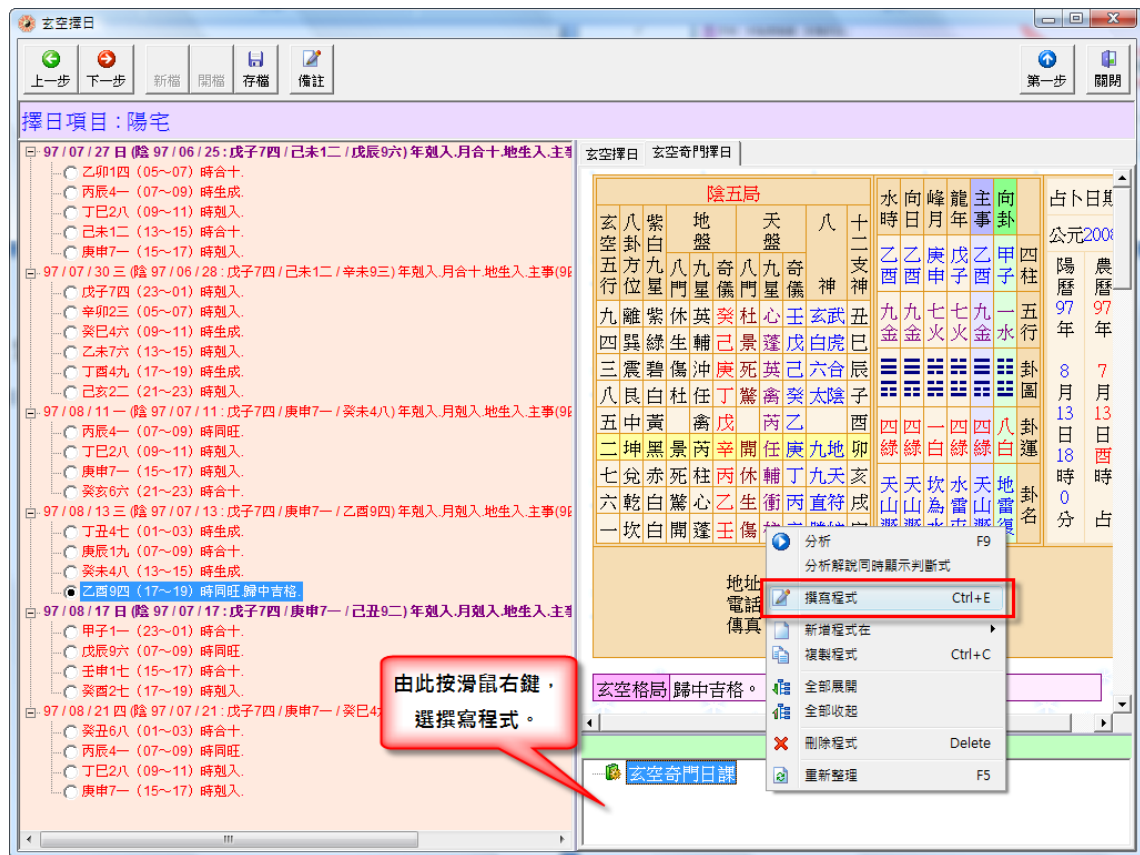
玄空擇日

上一步 下一步 新檔 開檔 存檔 備註 第一步 關閉

擇日項目：陽宅

97 / 07 / 27 日 (陰 97 / 06 / 25 : 戊子7四 / 己未1二 / 戊辰9六) 年剋入.月合十.地生入.主事
乙卯1四 (05~07) 時合十.
丙辰4一 (07~09) 時生成.
丁巳2八 (09~11) 時剋入.
己未1二 (13~15) 時合十.
庚申7一 (15~17) 時剋入.
97 / 07 / 30 三 (陰 97 / 06 / 28 : 戊子7四 / 己未1二 / 辛未9三) 年剋入.月合十.地生入.主事(9
戊子7四 (23~01) 時剋入.
辛卯2三 (05~07) 時剋入.
癸巳4六 (09~11) 時生成.
乙未7六 (13~15) 時剋入.
丁酉4九 (17~19) 時生成.
己亥2二 (21~23) 時剋入.
97 / 08 / 11 一 (陰 97 / 07 / 11 : 戊子7四 / 庚申7一 / 癸未4八) 年剋入.月剋入.地生入.主事(9
丙辰4一 (07~09) 時同旺.
丁巳2八 (09~11) 時剋入.
庚申7一 (15~17) 時剋入.
癸亥6六 (21~23) 時剋入.
97 / 08 / 13 三 (陰 97 / 07 / 13 : 戊子7四 / 庚申7一 / 乙酉9四) 年剋入.月剋入.地生入.主事(9
丁丑4七 (01~03) 時生成.
庚辰1九 (07~09) 時生成.
癸未4八 (13~15) 時生成.
乙酉9四 (17~19) 時同旺.歸中吉格.
97 / 08 / 17 日 (陰 97 / 07 / 17 : 戊子7四 / 庚申7一 / 己丑9二) 年剋入.月剋入.地生入.主事
甲子1一 (23~01) 時合十.
戊辰9六 (07~09) 時同旺.
壬申1七 (15~17) 時合十.
癸酉2七 (17~19) 時剋入.
97 / 08 / 21 四 (陰 97 / 07 / 21 : 戊子7四 / 庚申7一 / 癸巳4
癸丑6八 (01~03) 時合十.
丙辰4一 (07~09) 時剋入.
丁巳2八 (09~11) 時剋入.
庚申7一 (15~17) 時剋入.

玄空擇日 玄空奇門擇日

陰五局

| 玄空五行 | 八卦方位 | 紫白九星 | 地盤八門 | 地盤九星 | 地盤奇儀 | 天盤八門 | 天盤九星 | 天盤奇儀 | 八神 | 十二支神 |
|---|---|---|---|---|---|---|---|---|---|---|
| 九 | 離 | 紫 | 休 | 英 | 癸 | 杜 | 心 | 壬 | 玄武 | 丑 |
| 四 | 巽 | 綠 | 生 | 輔 | 己 | 景 | 蓬 | 戊 | 白虎 | 巳 |
| 三 | 震 | 碧 | 傷 | 沖 | 庚 | 死 | 英 | 己 | 六合 | 辰 |
| 八 | 艮 | 白 | 杜 | 任 | 丁 | 驚 | 禽 | 癸 | 太陰 | 子 |
| 五 | 中 | 黃 |  | 禽 | 戊 |  | 芮 | 乙 |  | 酉 |
| 二 | 坤 | 黑 | 景 | 芮 | 辛 | 開 | 任 | 庚 | 九地 | 卯 |
| 七 | 兌 | 赤 | 死 | 柱 | 丙 | 休 | 輔 | 丁 | 九天 | 亥 |
| 六 | 乾 | 白 | 驚 | 心 | 乙 | 生 | 衝 | 丙 | 直符 | 戌 |
| 一 | 坎 | 白 | 開 | 蓬 | 壬 | 傷 | 柱 | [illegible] | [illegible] | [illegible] |

| 水時 | 向日 | 峰月 | 龍年 | 主事 | 向卦 |  |
|---|---|---|---|---|---|---|
| 乙酉 | 乙酉 | 庚申 | 戊子 | 乙酉 | 甲子 | 四柱 |
| 九金 | 九金 | 七火 | 七火 | 九金 | 一水 | 五行 |
|  |  |  |  |  |  | 卦圖 |
| 四綠 | 四綠 | 一白 | 四綠 | 四綠 | 八白 | 卦運 |
| 天山遯 | 天山遯 | 坎為水 | 水雷屯 | 天山遯 | 地雷復 | 卦名 |

占卜日期
公元2008
陽曆 97 年 8 月 13 日 18 時 0 分
農曆 97 年 7 月 13 日 酉 時 占

地址
電話
傳真

玄空格局 歸中吉格。

分析 F9
分析解說同時顯示判斷式
撰寫程式 Ctrl+E
新增程式在
複製程式 Ctrl+C
全部展開
全部收起
刪除程式 Delete
重新整理 F5

玄空奇門日課

由此按滑鼠右鍵，選擇寫程式。